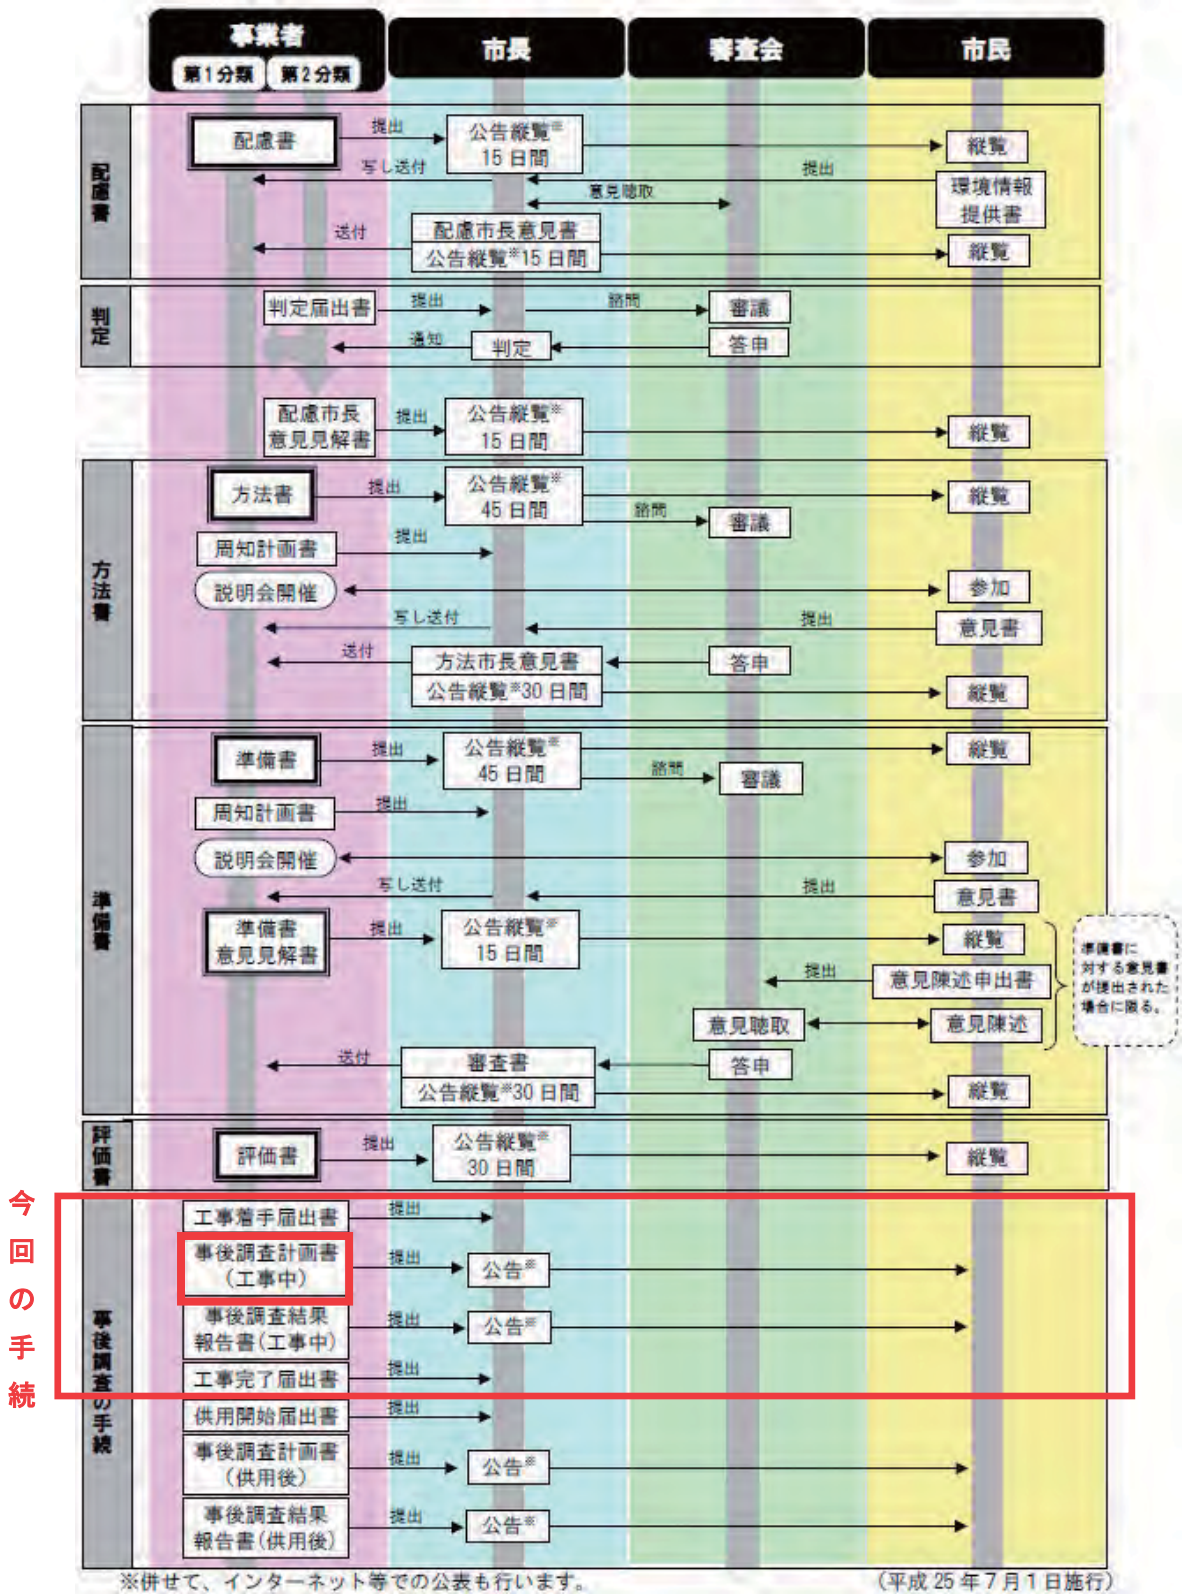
事業者
第1分類 第2分類
市長
審査会
市民

配慮書
配慮書
提出
公告縦覧※ 15日間
縦覧
写し送付
提出
環境情報提供書
意見聴取
送付
配慮市長意見書
公告縦覧※15日間
縦覧

判定
判定届出書
提出
諮問
審議
通知
判定
答申

配慮市長意見見解書
提出
公告縦覧※ 15日間
縦覧

方法書
方法書
提出
公告縦覧※ 45日間
縦覧
諮問
審議
周知計画書
提出
説明会開催
参加
写し送付
提出
意見書
送付
方法市長意見書
答申
公告縦覧※30日間
縦覧

準備書
準備書
提出
公告縦覧※ 45日間
縦覧
諮問
審議
周知計画書
提出
説明会開催
参加
写し送付
提出
意見書
準備書意見見解書
提出
公告縦覧※ 15日間
縦覧
提出
意見陳述申出書
準備書に対する意見書が提出された場合に限る。
意見聴取
意見陳述
送付
審査書
答申
公告縦覧※30日間
縦覧

評価書
評価書
提出
公告縦覧※ 30日間
縦覧

今回の手続

事後調査の手続
工事着手届出書
提出
事後調査計画書（工事中）
提出
公告※
事後調査結果報告書（工事中）
提出
公告※
工事完了届出書
提出
供用開始届出書
提出
事後調査計画書（供用後）
提出
公告※
事後調査結果報告書（供用後）
提出
公告※

※併せて、インターネット等での公表も行います。
（平成25年7月1日施行）